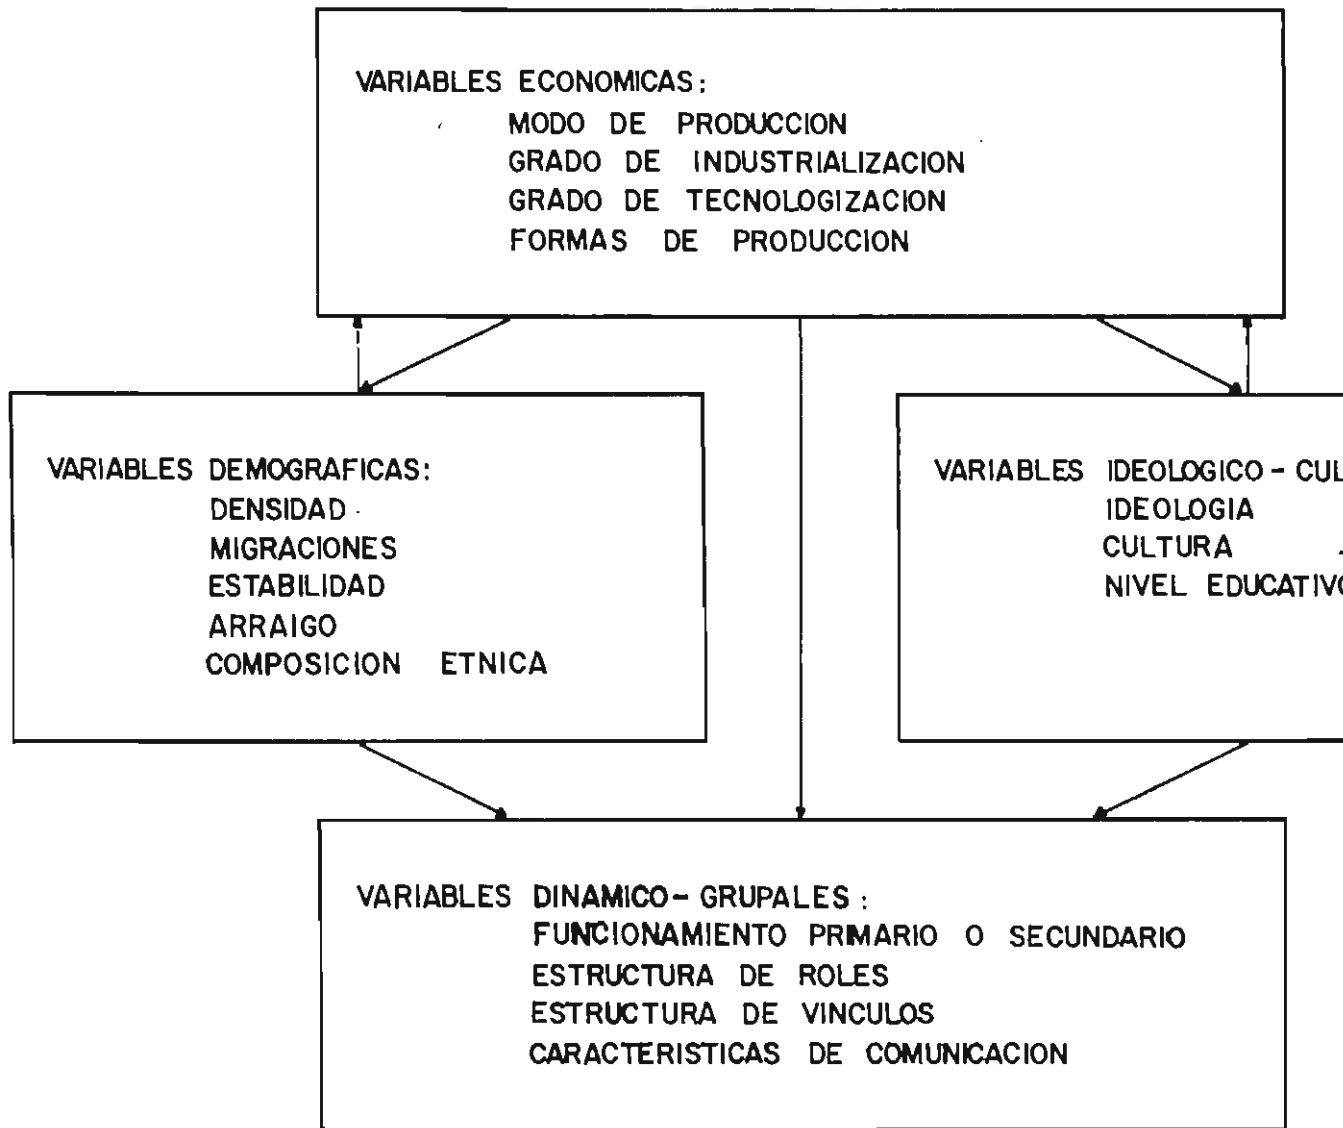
VARIABLES ECONOMICAS:
MODO DE PRODUCCION
GRADO DE INDUSTRIALIZACION
GRADO DE TECNOLOGIZACION
FORMAS DE PRODUCCION

VARIABLES DEMOGRAFICAS:
DENSIDAD
MIGRACIONES
ESTABILIDAD
ARRAIGO
COMPOSICION ETNICA

VARIABLES IDEOLOGICO - CUL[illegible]
IDEOLOGIA
CULTURA
NIVEL EDUCATIV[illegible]

VARIABLES DINAMICO - GRUPALES:
FUNCIONAMIENTO PRIMARIO O SECUNDARIO
ESTRUCTURA DE ROLES
ESTRUCTURA DE VINCULOS
CARACTERISTICAS DE COMUNICACION